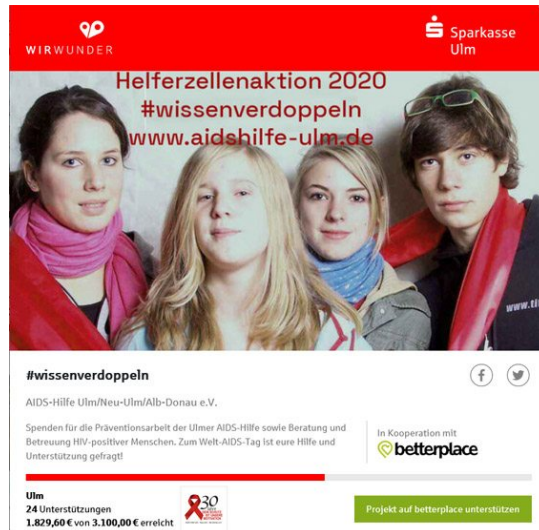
WIRWUNDER

Sparkasse Ulm

Helferzellenaktion 2020
#wissenverdoppeln
www.aidshilfe-ulm.de

www.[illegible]

#wissenverdoppeln

AIDS-Hilfe Ulm/Neu-Ulm/Alb-Donau e.V.

Spenden für die Präventionsarbeit der Ulmer AIDS-Hilfe sowie Beratung und Betreuung HIV-positiver Menschen. Zum Welt-AIDS-Tag ist eure Hilfe und Unterstützung gefragt!

In Kooperation mit
betterplace

Ulm
24 Unterstützungen
1.829,60 € von 3.100,00 € erreicht

30

Projekt auf betterplace unterstützen